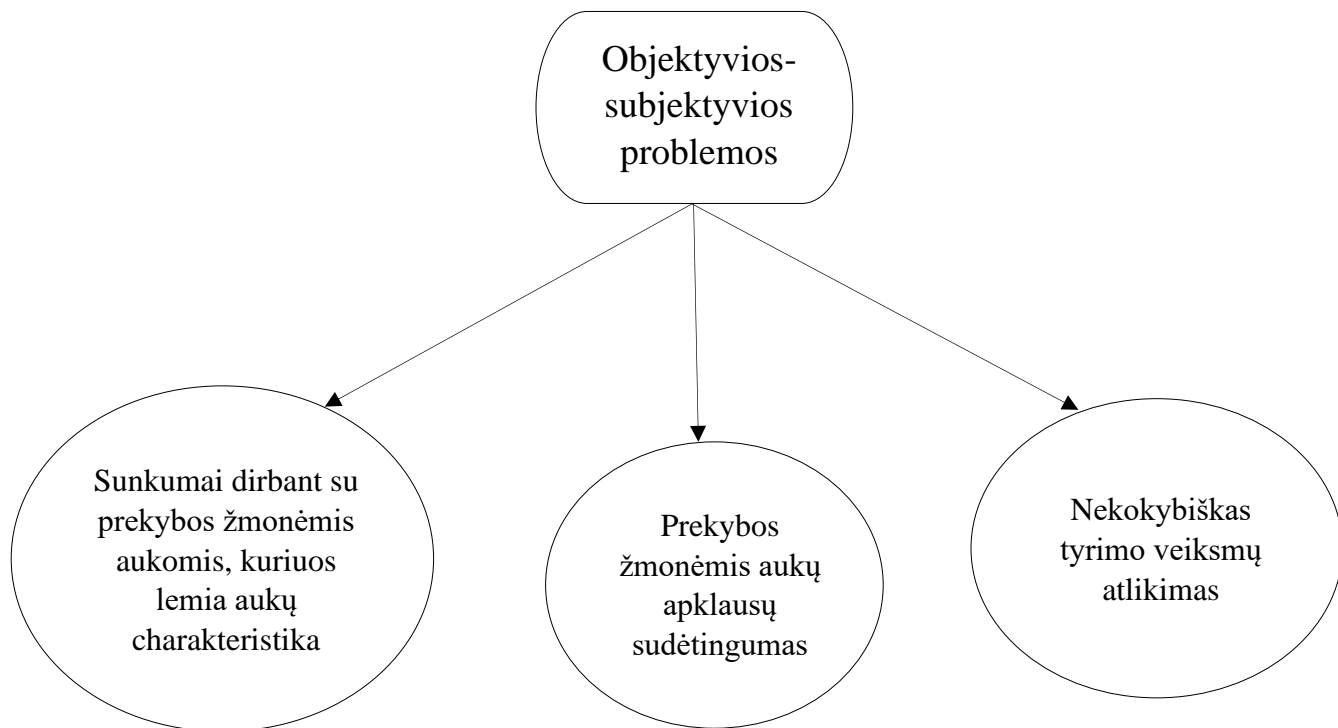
Objektyvios-subjektyvios problemos

Sunkumai dirbant su prekybos žmonėmis aukomis, kuriuos lemia aukų charakteristika

Prekybos žmonėmis aukų apklausų sudėtingumas

Nekokybiškas tyrimo veiksmų atlikimas